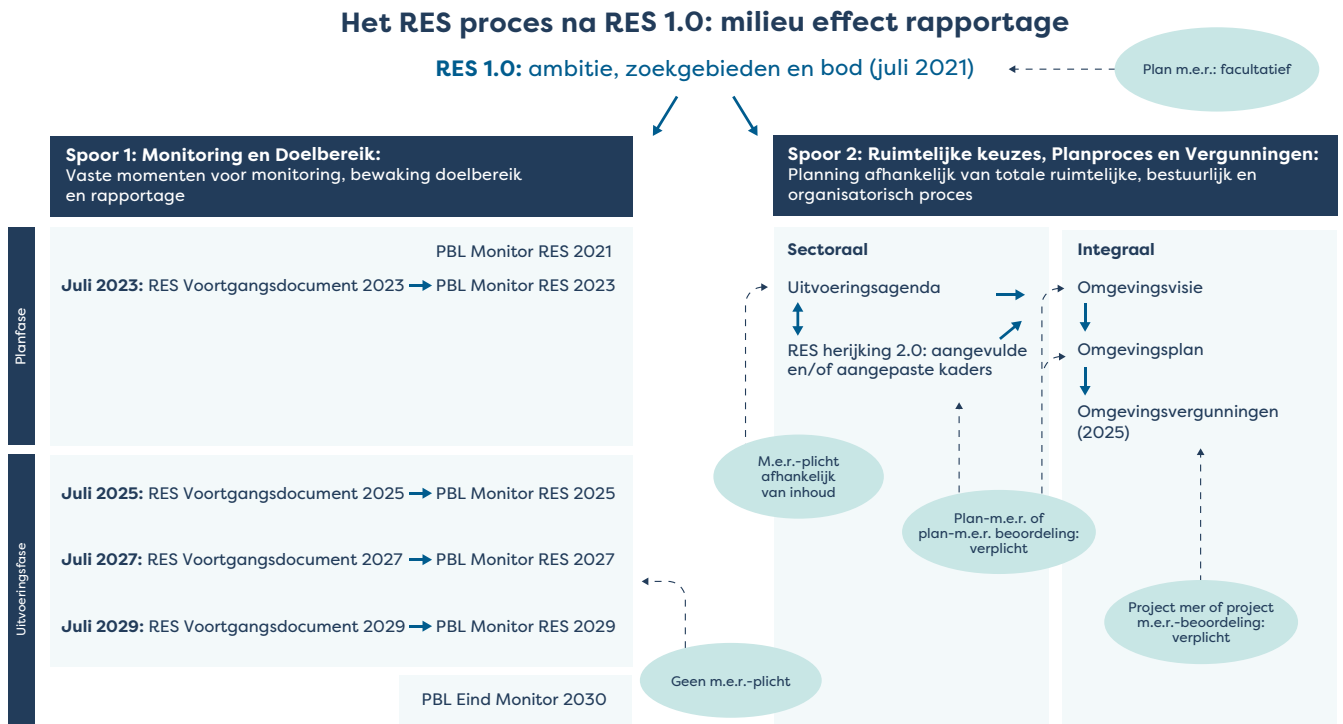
Het RES proces na RES 1.0: milieu effect rapportage

**RES 1.0:** ambitie, zoekgebieden en bod (juli 2021)

Plan m.e.r.: facultatief

**Spoor 1: Monitoring en Doelbereik:**
Vaste momenten voor monitoring, bewaking doelbereik en rapportage

**Spoor 2: Ruimtelijke keuzes, Planproces en Vergunningen:**
Planning afhankelijk van totale ruimtelijke, bestuurlijk en organisatorisch proces

Planfase

PBL Monitor RES 2021

**Juli 2023:** RES Voortgangsdocument 2023 → PBL Monitor RES 2023

Uitvoeringsfase

**Juli 2025:** RES Voortgangsdocument 2025 → PBL Monitor RES 2025

**Juli 2027:** RES Voortgangsdocument 2027 → PBL Monitor RES 2027

**Juli 2029:** RES Voortgangsdocument 2029 → PBL Monitor RES 2029

PBL Eind Monitor 2030

Geen m.e.r.-plicht

**Sectoraal**

Uitvoeringsagenda

RES herijking 2.0: aangevulde en/of aangepaste kaders

M.e.r.-plicht afhankelijk van inhoud

Plan-m.e.r. of plan-m.e.r. beoordeling: verplicht

**Integraal**

Omgevingsvisie

Omgevingsplan

Omgevingsvergunningen (2025)

Project mer of project m.e.r.-beoordeling: verplicht